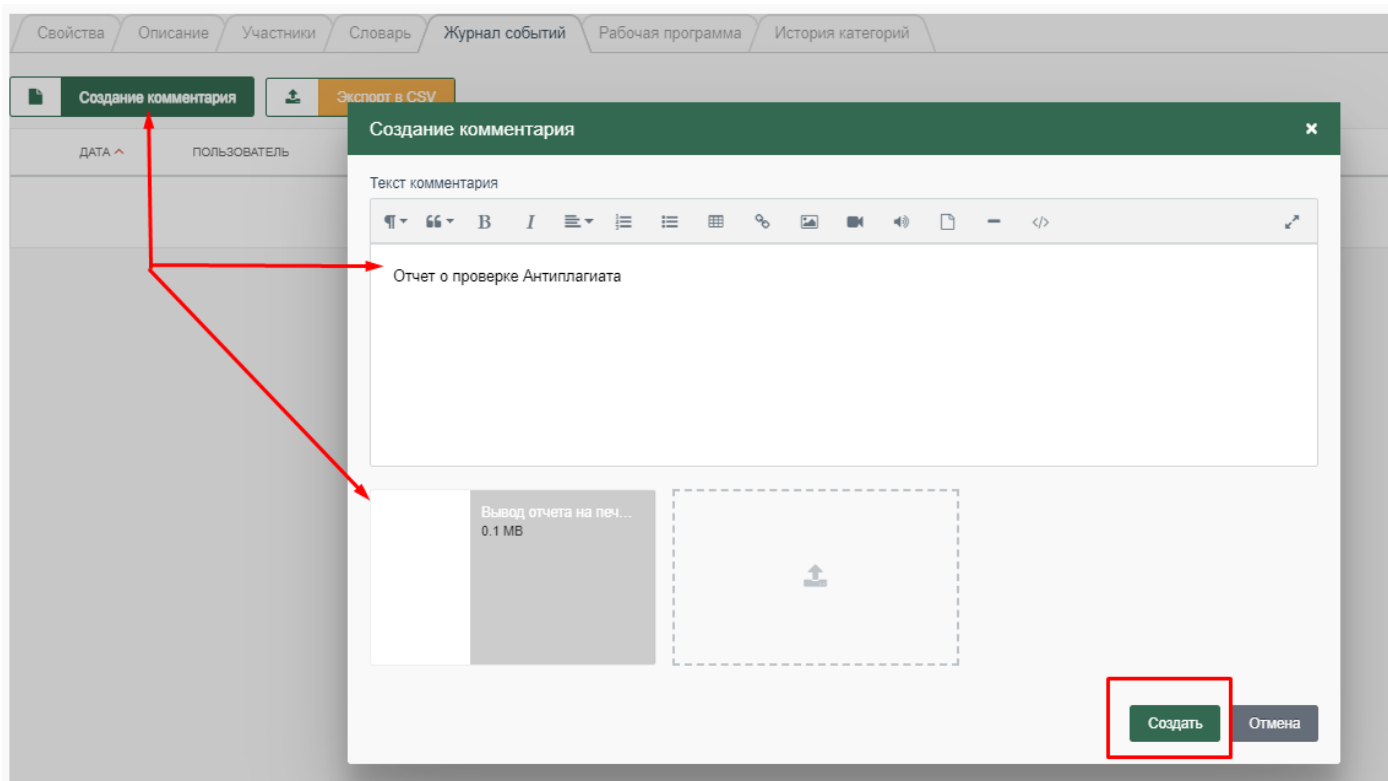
Свойства | Описание | Участники | Словарь | Журнал событий | Рабочая программа | История категорий

Создание комментария

Экспорт в CSV

ДАТА ^ ПОЛЬЗОВАТЕЛЬ

Создание комментария ×

Текст комментария

¶ 66 B I

Отчет о проверке Антиплагиата

Вывод отчета на печ...
0.1 MB

Создать

Отмена